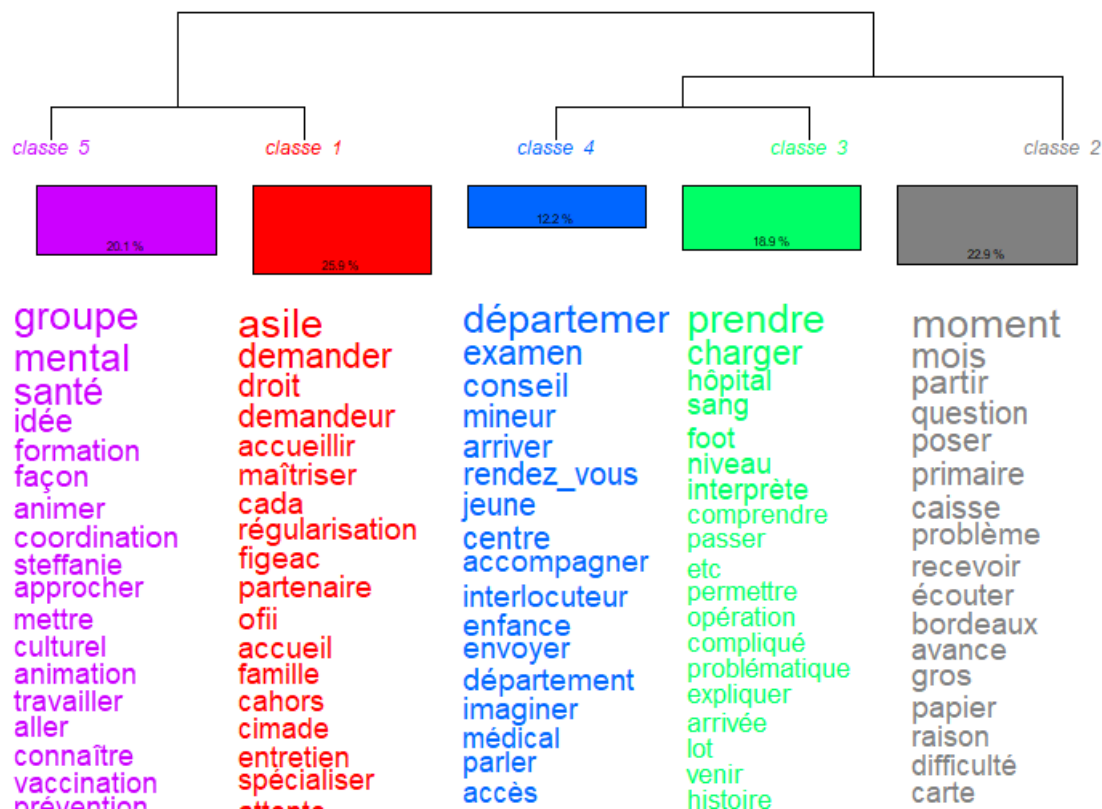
classe 5
classe 1
classe 4
classe 3
classe 2

20.1 %
25.9 %
12.2 %
18.9 %
22.9 %

groupe
mental
santé
idée
formation
façon
animer
coordination
steffanie
approcher
mettre
culturel
animation
travailler
aller
connaître
vaccination
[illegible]

asile
demander
droit
demandeur
accueillir
maîtriser
cada
régularisation
figeac
partenaire
ofii
accueil
famille
cahors
cimade
entretien
spécialiser
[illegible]

départemer
examen
conseil
mineur
arriver
rendez_vous
jeune
centre
accompagner
interlocuteur
enfance
envoyer
département
imaginer
médical
parler
accès

prendre
charger
hôpital
sang
foot
niveau
interprète
comprendre
passer
etc
permettre
opération
compliqué
problématique
expliquer
arrivée
lot
venir
histoire

moment
mois
partir
question
poser
primaire
caisse
problème
recevoir
écouter
bordeaux
avance
gros
papier
raison
difficulté
carte